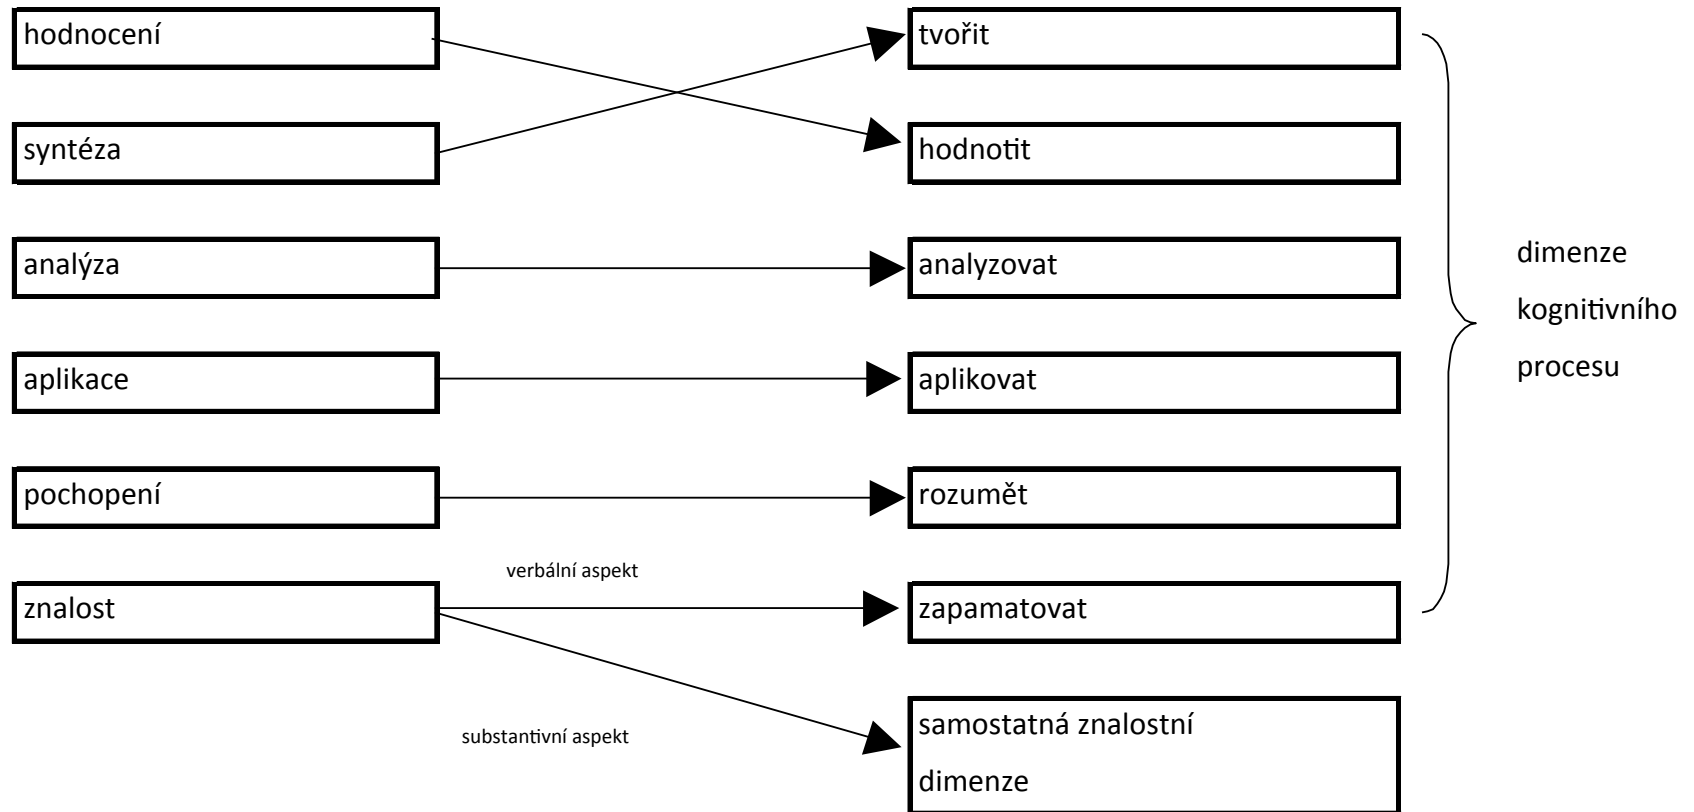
hodnocení

tvořit

syntéza

hodnotit

analýza

analyzovat

aplikace

aplikovat

pochopení

rozumět

verbální aspekt

znalost

zapamatovat

dimenze kognitivního procesu

substantivní aspekt

samostatná znalostní dimenze